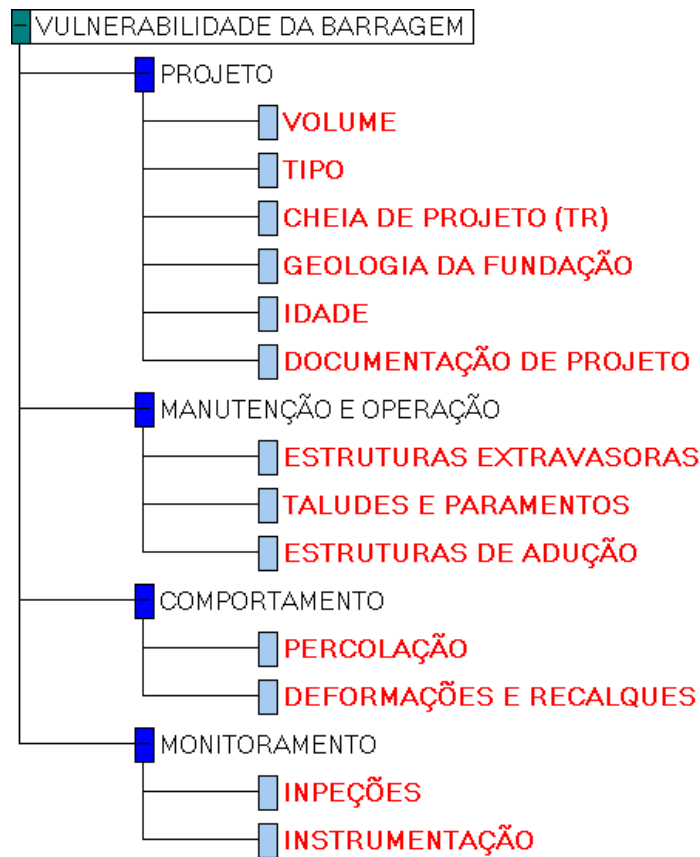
VULNERABILIDADE DA BARRAGEM

PROJETO

VOLUME

TIPO

CHEIA DE PROJETO (TR)

GEOLOGIA DA FUNDAÇÃO

IDADE

DOCUMENTAÇÃO DE PROJETO

MANUTENÇÃO E OPERAÇÃO

ESTRUTURAS EXTRAVASORAS

TALUDES E PARAMENTOS

ESTRUTURAS DE ADUÇÃO

COMPORTAMENTO

PERCOLAÇÃO

DEFORMAÇÕES E RECALQUES

MONITORAMENTO

INPEÇÕES

INSTRUMENTAÇÃO